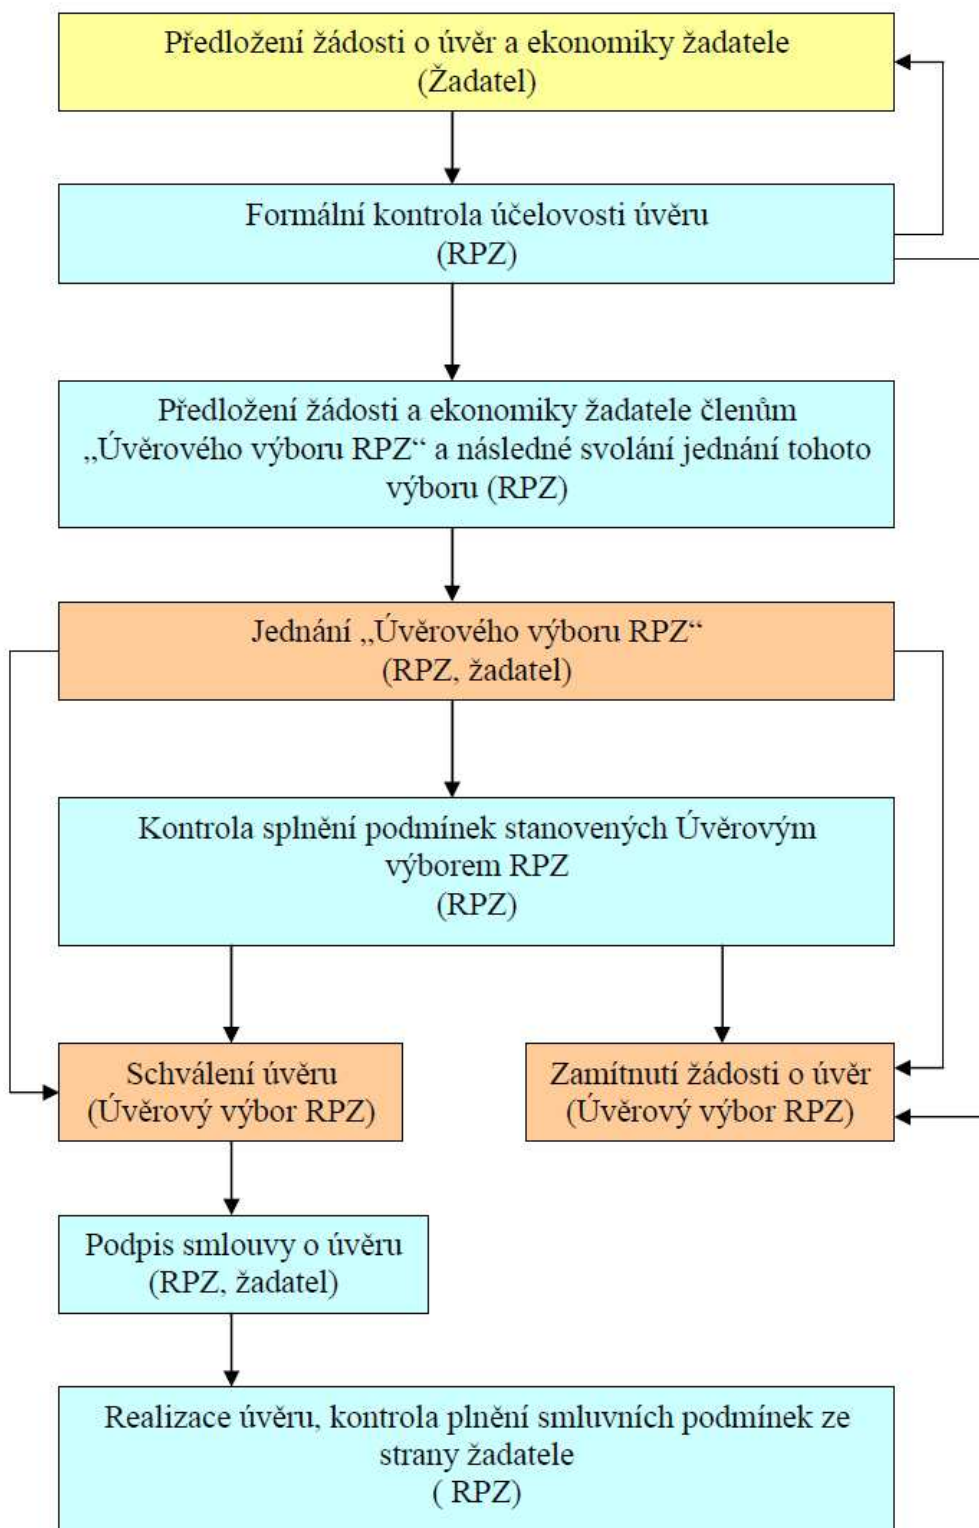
Předložení žádosti o úvěr a ekonomiky žadatele (Žadatel)

Formální kontrola účelovosti úvěru (RPZ)

Předložení žádosti a ekonomiky žadatele členům „Úvěrového výboru RPZ“ a následné svolání jednání tohoto výboru (RPZ)

Jednání „Úvěrového výboru RPZ“ (RPZ, žadatel)

Kontrola splnění podmínek stanovených Úvěrovým výborem RPZ (RPZ)

Schválení úvěru (Úvěrový výbor RPZ)

Zamítnutí žádosti o úvěr (Úvěrový výbor RPZ)

Podpis smlouvy o úvěru (RPZ, žadatel)

Realizace úvěru, kontrola plnění smluvních podmínek ze strany žadatele ( RPZ)